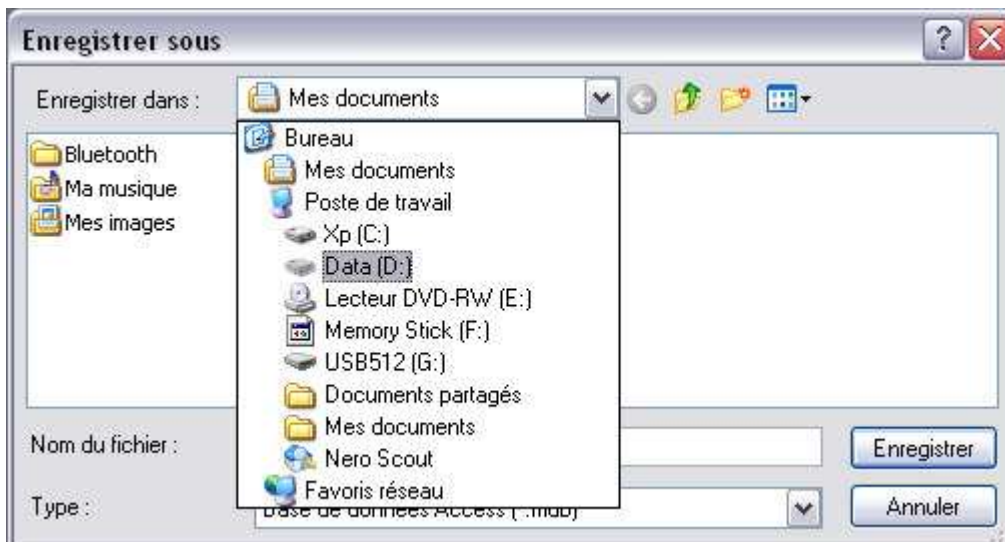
Enregistrer sous

Enregistrer dans : Mes documents

Bluetooth
Ma musique
Mes images

Bureau
Mes documents
Poste de travail
Xp (C:)
Data (D:)
Lecteur DVD-RW (E:)
Memory Stick (F:)
USB512 (G:)
Documents partagés
Mes documents
Nero Scout
Favoris réseau

Nom du fichier :
Type : Base de données Access (*.mdb)

Enregistrer
Annuler